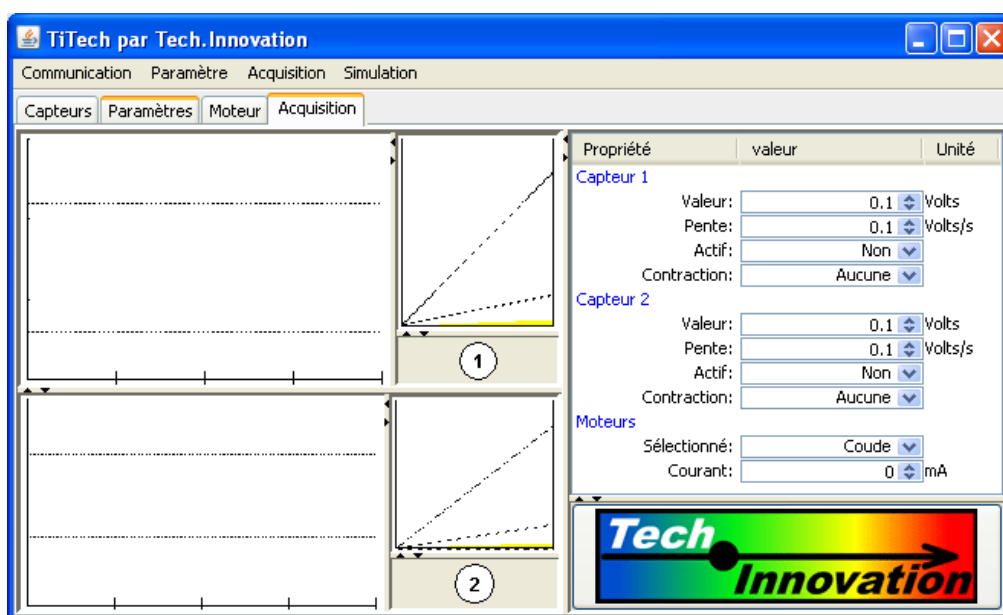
TiTech par Tech.Innovation

Communication Paramètre Acquisition Simulation

Capteurs Paramètres Moteur Acquisition

1

2

| Propriété | valeur | Unité |
|---|---|---|
| Capteur 1 | | |
| Valeur: | 0.1 | Volts |
| Pente: | 0.1 | Volts/s |
| Actif: | Non | |
| Contraction: | Aucune | |
| Capteur 2 | | |
| Valeur: | 0.1 | Volts |
| Pente: | 0.1 | Volts/s |
| Actif: | Non | |
| Contraction: | Aucune | |
| Moteurs | | |
| Sélectionné: | Coude | |
| Courant: | 0 | mA |

Tech Innovation